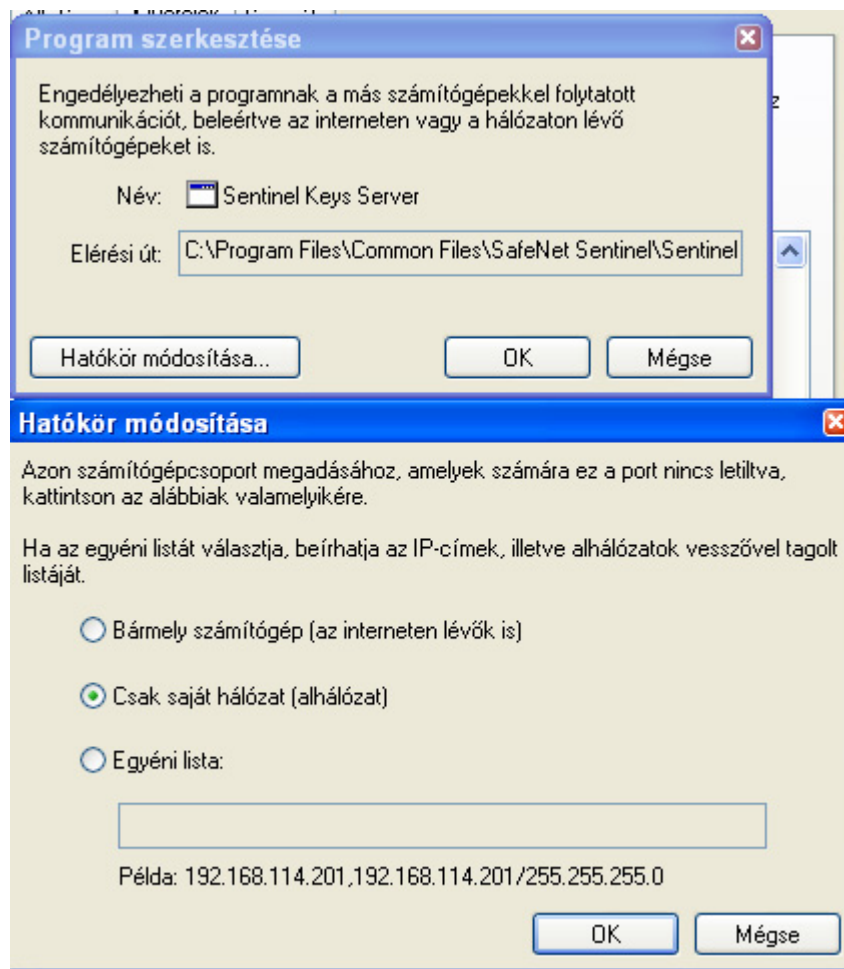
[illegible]

Program szerkesztése

Engedélyezheti a programnak a más számítógépekkel folytatott kommunikációt, beleértve az interneten vagy a hálózaton lévő számítógépeket is.

Név: Sentinel Keys Server

Elérési út: C:\Program Files\Common Files\SafeNet Sentinel\Sentinel

Hatókör módosítása...

OK

Mégse

z

Hatókör módosítása

Azon számítógépcsoport megadásához, amelyek számára ez a port nincs letiltva, kattintson az alábbiak valamelyikére.

Ha az egyéni listát választja, beírhatja az IP-címek, illetve alhálózatok vesszővel tagolt listáját.

Bármely számítógép (az interneten lévők is)

Csak saját hálózat (alhálózat)

Egyéni lista:

Példa: 192.168.114.201,192.168.114.201/255.255.255.0

OK

Mégse